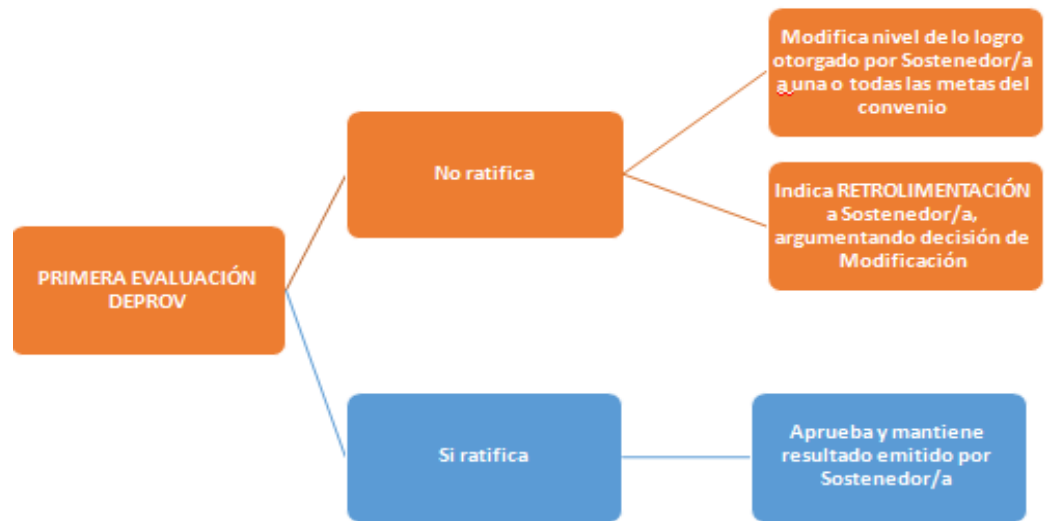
PRIMERA EVALUACIÓN DEPROV

No ratifica

Modifica nivel de lo logro otorgado por Sostenedor/a a una o todas las metas del convenio

Indica RETROLIMENTACIÓN a Sostenedor/a, argumentando decisión de Modificación

Si ratifica

Aprueba y mantiene resultado emitido por Sostenedor/a